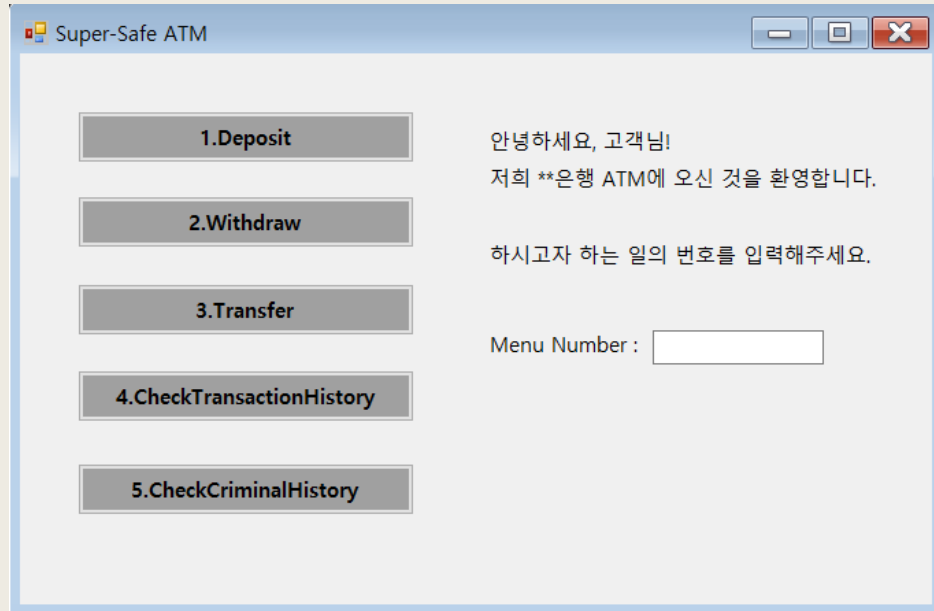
Super-Safe ATM

1.Deposit

2.Withdraw

3.Transfer

4.CheckTransactionHistory

5.CheckCriminalHistory

안녕하세요, 고객님!
저희 **은행 ATM에 오신 것을 환영합니다.

하시고자 하는 일의 번호를 입력해주세요.

Menu Number :